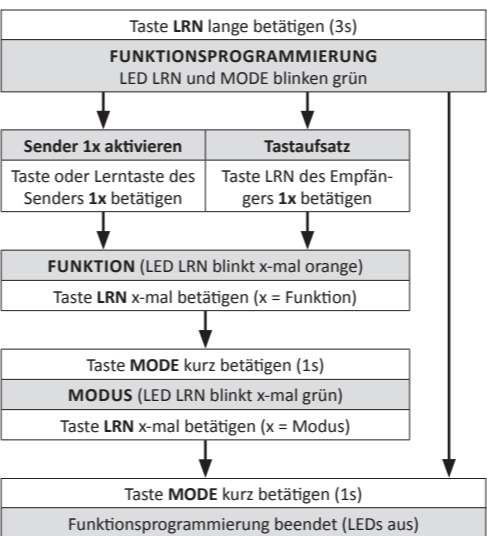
Taste **LRN** lange betätigen (3s)

**FUNKTIONSPROGRAMMIERUNG**
LED LRN und MODE blinken grün

**Sender 1x aktivieren**
Taste oder Lerntaste des Senders **1x** betätigen

**Tastaufsatz**
Taste LRN des Empfängers **1x** betätigen

**FUNKTION** (LED LRN blinkt x-mal orange)
Taste **LRN** x-mal betätigen (x = Funktion)

Taste **MODE** kurz betätigen (1s)

**MODUS** (LED LRN blinkt x-mal grün)
Taste **LRN** x-mal betätigen (x = Modus)

Taste **MODE** kurz betätigen (1s)
Funktionsprogrammierung beendet (LEDs aus)